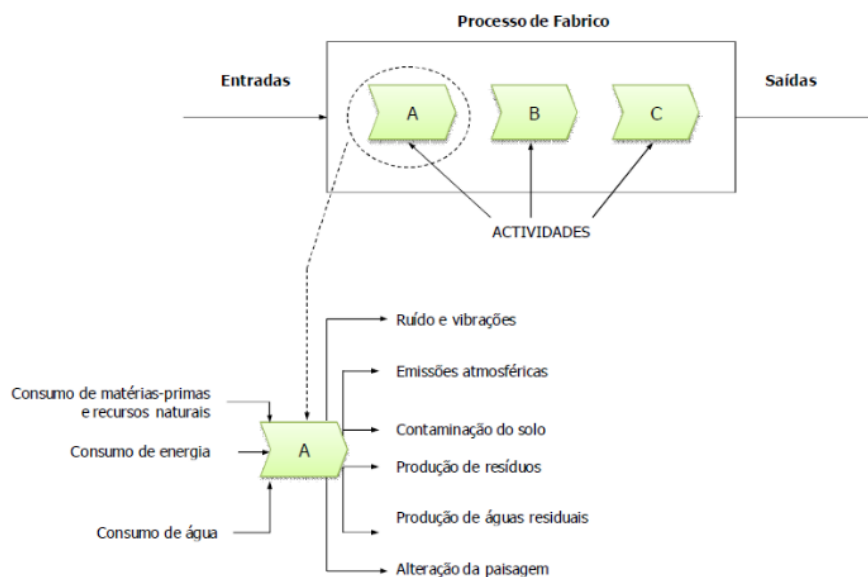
Processo de Fabrico

Entradas

A

B

C

Saídas

ACTIVIDADES

Ruído e vibrações

Emissões atmosféricas

Consumo de matérias-primas e recursos naturais

Contaminação do solo

Consumo de energia

A

Produção de resíduos

Produção de águas residuais

Consumo de água

Alteração da paisagem